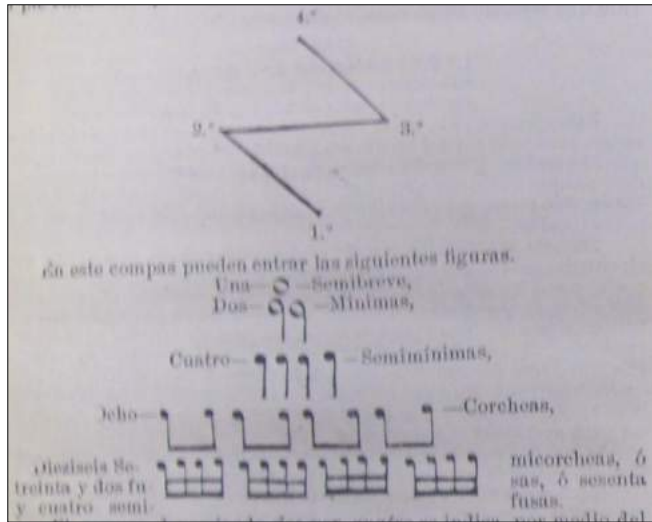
4.°

2.°

3.°

1.°

En este compas pueden entrar las siguientes figuras.

Una— —Semibreve,

Dos— —Mínimas,

Cuatro— —Semimínimas,

Ocho— —Corcheas,

Dieziseis Se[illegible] treinta y dos fu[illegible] y cuatro semi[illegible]

micorcheas, ó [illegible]sas, ó sesenta fusas.

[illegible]